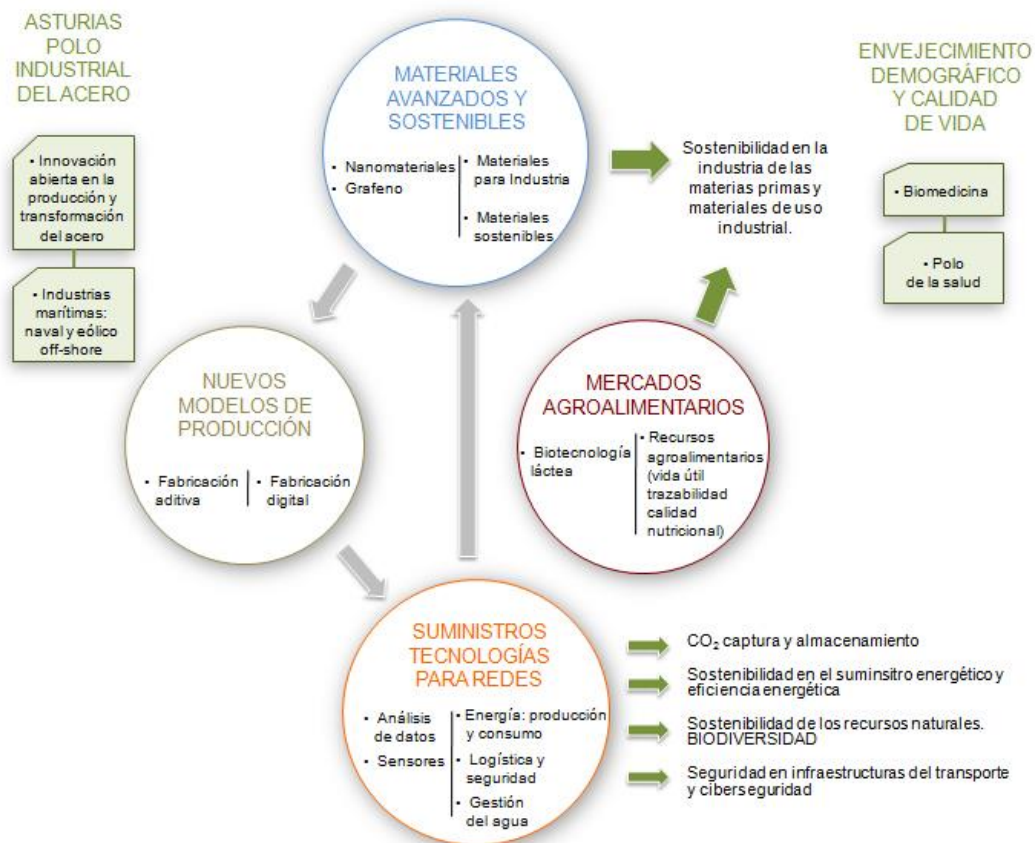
ASTURIAS POLO INDUSTRIAL DEL ACERO

• Innovación abierta en la producción y transformación del acero

• Industrias marítimas: naval y eólico off-shore

MATERIALES AVANZADOS Y SOSTENIBLES

• Nanomateriales
• Grafeno

• Materiales para Industria
• Materiales sostenibles

Sostenibilidad en la industria de las materias primas y materiales de uso industrial.

ENVEJECIMIENTO DEMOGRÁFICO Y CALIDAD DE VIDA

• Biomedicina

• Polo de la salud

NUEVOS MODELOS DE PRODUCCIÓN

• Fabricación aditiva

• Fabricación digital

MERCADOS AGROALIMENTARIOS

• Biotecnología láctea

• Recursos agroalimentarios (vida útil trazabilidad calidad nutricional)

SUMINISTROS TECNOLOGÍAS PARA REDES

• Análisis de datos
• Sensores

• Energía: producción y consumo
• Logística y seguridad
• Gestión del agua

$CO_2$ captura y almacenamiento

Sostenibilidad en el suminsitro energético y eficiencia energética

Sostenibilidad de los recursos naturales. BIODIVERSIDAD

Seguridad en infraestructuras del transporte y ciberseguridad